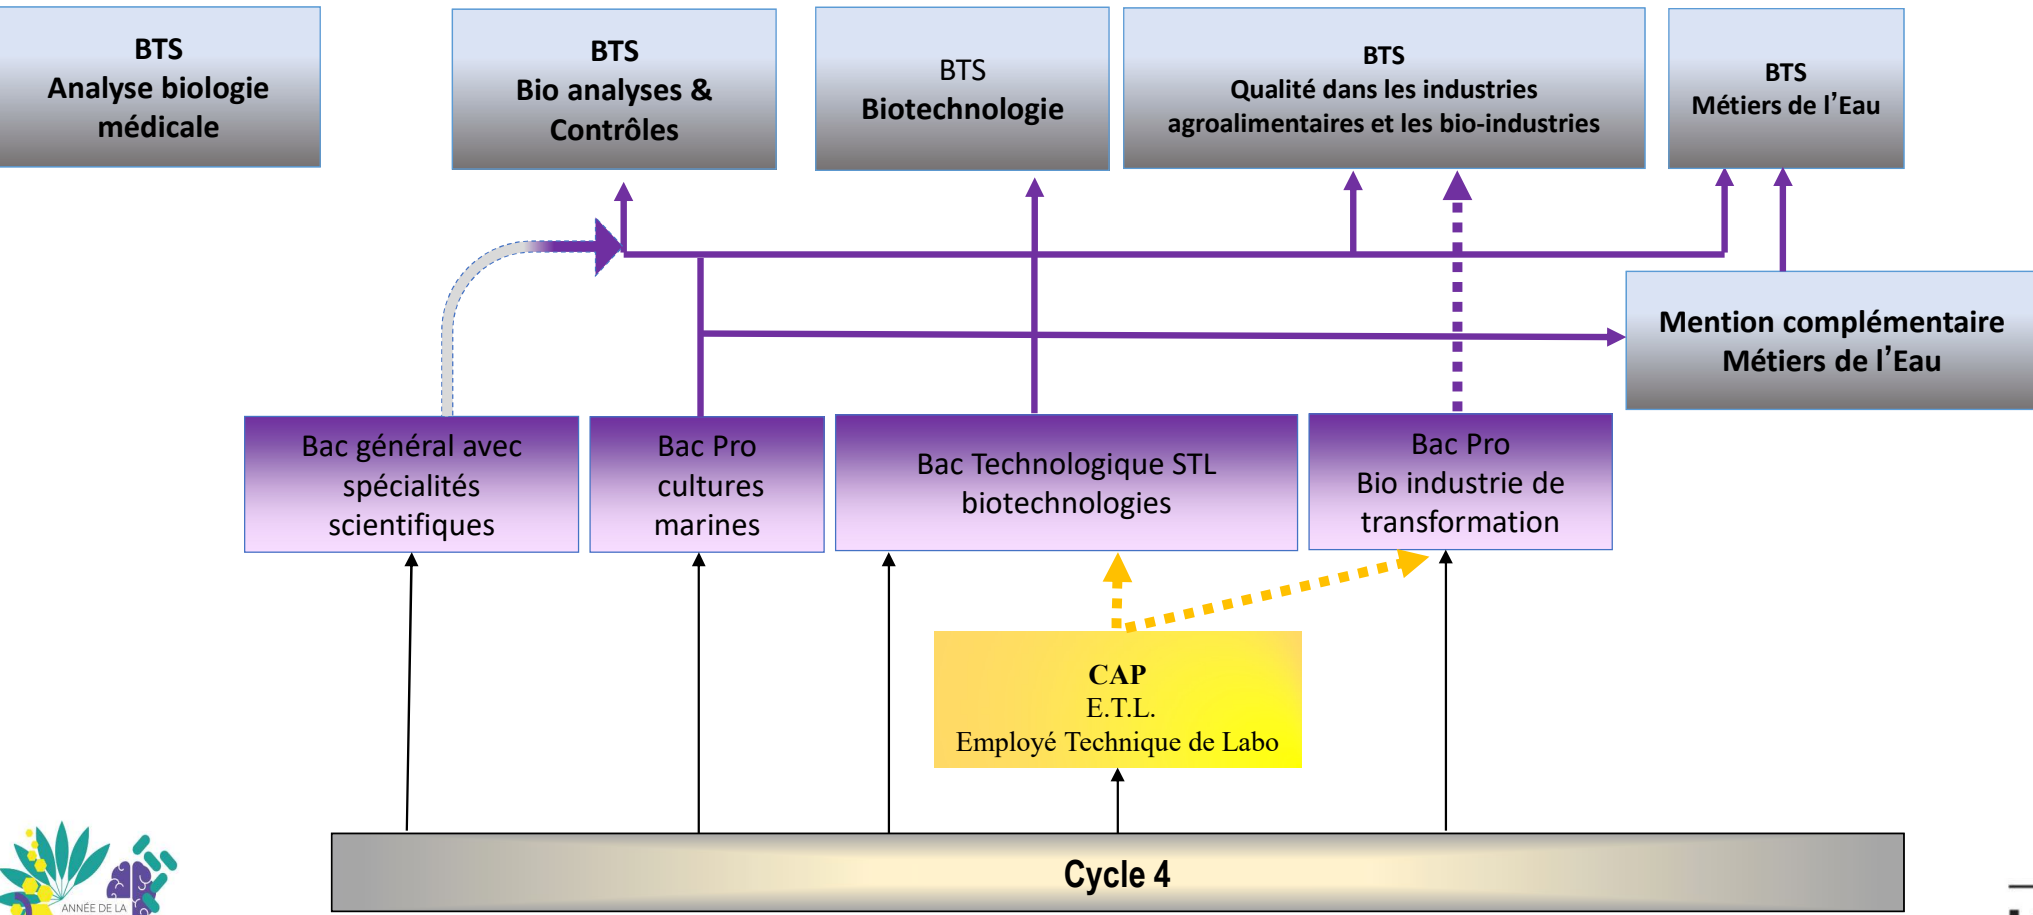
BTS
Analyse biologie médicale

BTS
Bio analyses & Contrôles

BTS
Biotechnologie

BTS
Qualité dans les industries agroalimentaires et les bio-industries

BTS
Métiers de l'Eau

Mention complémentaire
Métiers de l'Eau

Bac général avec spécialités scientifiques

Bac Pro cultures marines

Bac Technologique STL biotechnologies

Bac Pro
Bio industrie de transformation

CAP
E.T.L.
Employé Technique de Labo

Cycle 4

ANNÉE DE LA